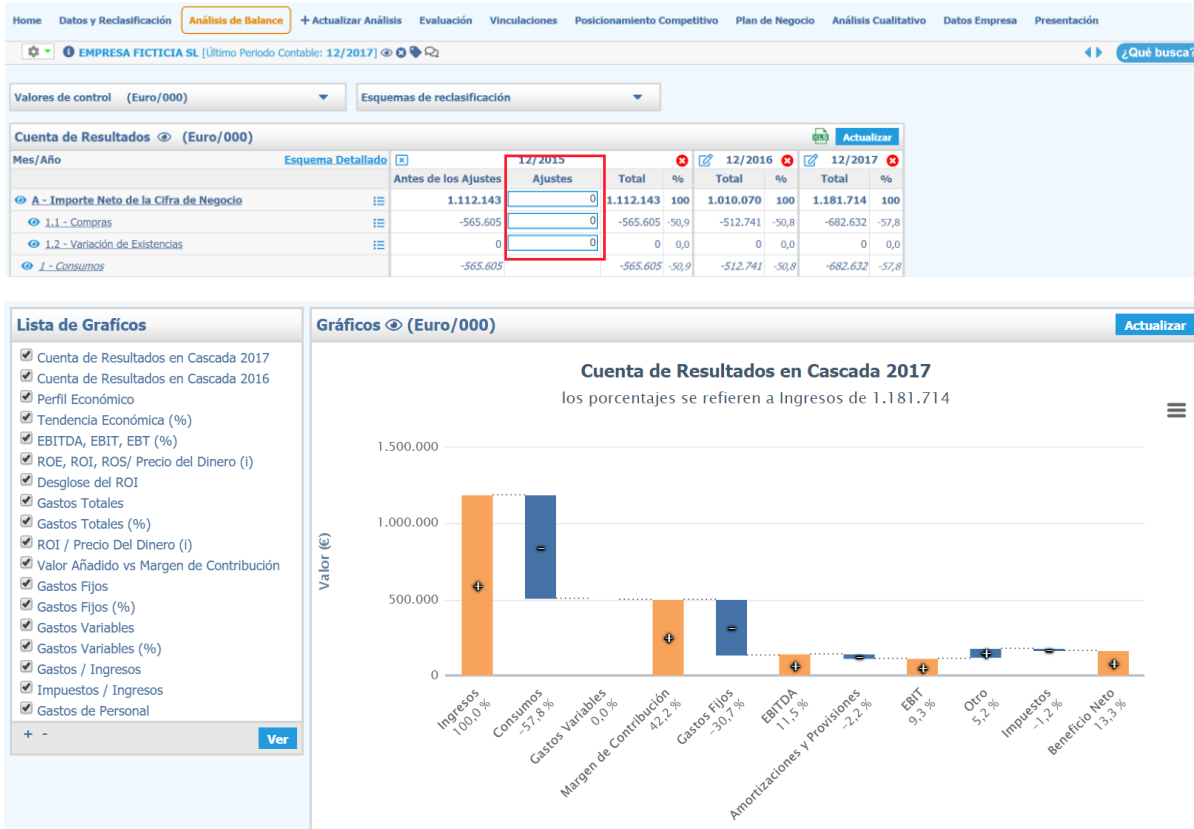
Home | Datos y Reclasificación | Análisis de Balance | + Actualizar Análisis | Evaluación | Vinculaciones | Posicionamiento Competitivo | Plan de Negocio | Análisis Cualitativo | Datos Empresa | Presentación

EMPRESA FICTICIA SL [Último Periodo Contable: 12/2017]

¿Qué busca?

Valores de control (Euro/000)

Esquemas de reclasificación

Cuenta de Resultados (Euro/000)

Actualizar

| Mes/Año | Esquema Detallado | 12/2015 | | | | 12/2016 | | 12/2017 | |
|---|---|---|---|---|---|---|---|---|---|
| | | Antes de los Ajustes | Ajustes | Total | % | Total | % | Total | % |
| A - Importe Neto de la Cifra de Negocio | | 1.112.143 | 0 | 1.112.143 | 100 | 1.010.070 | 100 | 1.181.714 | 100 |
| 1.1 - Compras | | -565.605 | 0 | -565.605 | -50,9 | -512.741 | -50,8 | -682.632 | -57,8 |
| 1.2 - Variación de Existencias | | 0 | 0 | 0 | 0,0 | 0 | 0,0 | 0 | 0,0 |
| 1 - Consumos | | -565.605 | | -565.605 | -50,9 | -512.741 | -50,8 | -682.632 | -57,8 |

Lista de Gráficos

Cuenta de Resultados en Cascada 2017
Cuenta de Resultados en Cascada 2016
Perfil Económico
Tendencia Económica (%)
EBITDA, EBIT, EBT (%)
ROE, ROI, ROS/ Precio del Dinero (i)
Desglose del ROI
Gastos Totales
Gastos Totales (%)
ROI / Precio Del Dinero (i)
Valor Añadido vs Margen de Contribución
Gastos Fijos
Gastos Fijos (%)
Gastos Variables
Gastos Variables (%)
Gastos / Ingresos
Impuestos / Ingresos
Gastos de Personal

+ -
Ver

Gráficos (Euro/000)

Actualizar

Cuenta de Resultados en Cascada 2017
los porcentajes se refieren a Ingresos de 1.181.714

1.500.000
1.000.000
500.000
0

Valor (€)

Ingresos 100,0 %
Consumos -57,8 %
Gastos Variables 0,0 %
Margen de Contribución 42,2 %
Gastos Fijos -30,7 %
EBITDA 11,5 %
Amortizaciones y Provisiones -2,2 %
EBIT 9,3 %
Otro 5,2 %
Impuestos -1,2 %
Beneficio Neto 13,3 %